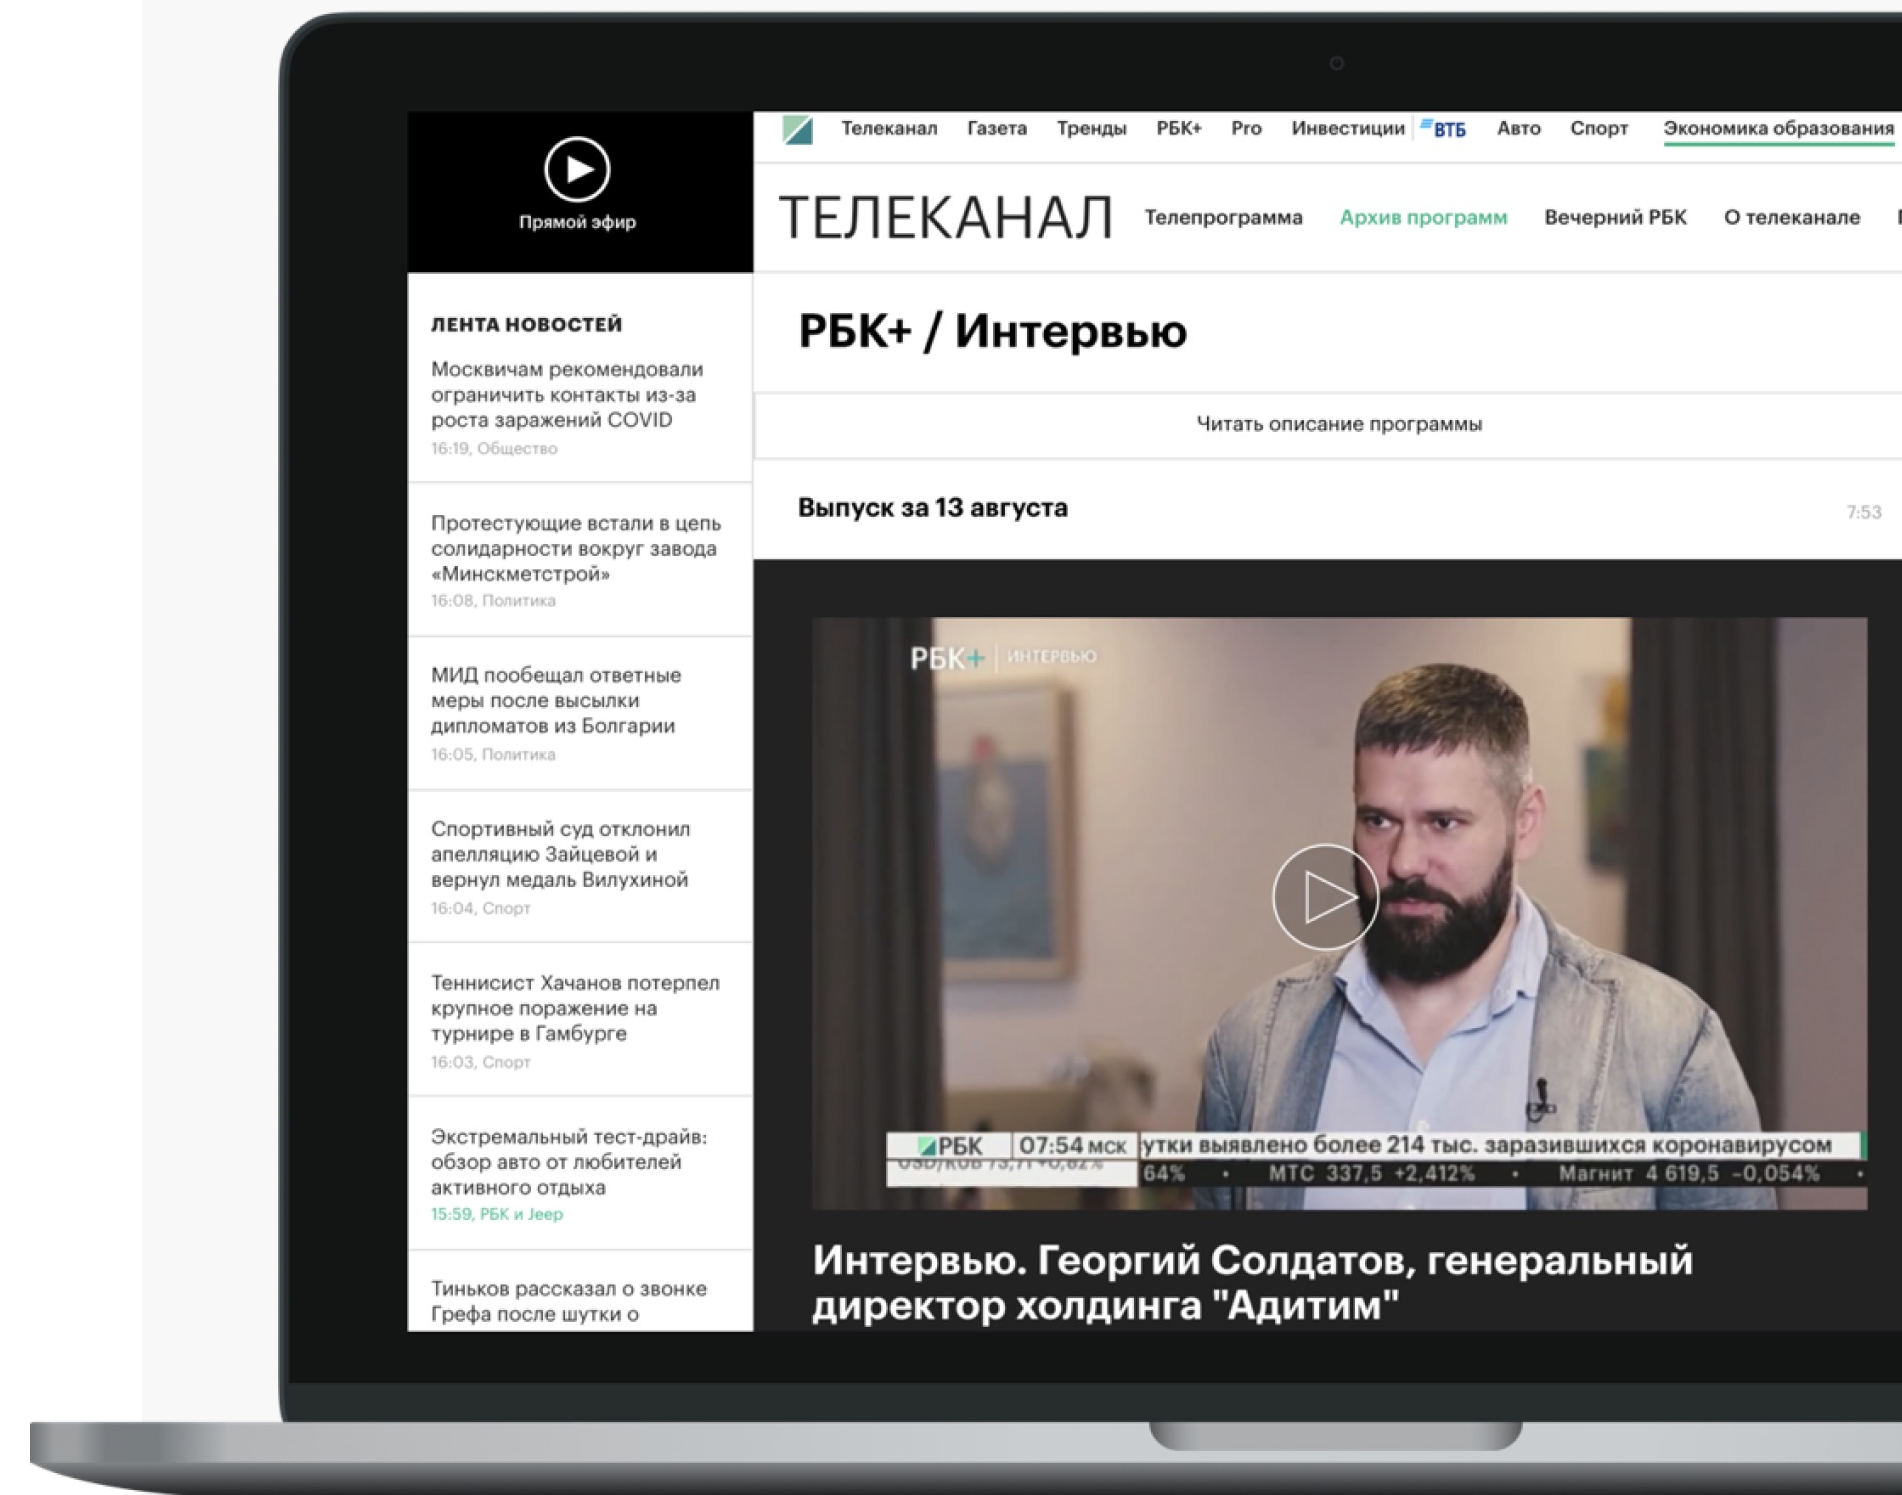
Прямой эфир

Телеканал Газета Тренды РБК+ Pro Инвестиции ВТБ Авто Спорт Экономика образования

ТЕЛЕКАНАЛ Телепрограмма Архив программ Вечерний РБК О телеканале

ЛЕНТА НОВОСТЕЙ

Москвичам рекомендовали ограничить контакты из-за роста заражений COVID
16:19, Общество

Протестующие встали в цепь солидарности вокруг завода «Минскметстрой»
16:08, Политика

МИД пообещал ответные меры после высылки дипломатов из Болгарии
16:05, Политика

Спортивный суд отклонил апелляцию Зайцевой и вернул медаль Вилухиной
16:04, Спорт

Теннисист Хачанов потерпел крупное поражение на турнире в Гамбурге
16:03, Спорт

Экстремальный тест-драйв: обзор авто от любителей активного отдыха
15:59, РБК и Jeep

Тиньков рассказал о звонке Грефа после шутки о

РБК+ / Интервью

Читать описание программы

Выпуск за 13 августа

7:53

РБК+ | ИНТЕРВЬЮ

РБК 07:54 МСК утки выявлено более 214 тыс. заразившихся коронавирусом
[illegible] 64% • МТС 337,5 +2,412% • Магнит 4 619,5 -0,054%

Интервью. Георгий Солдатов, генеральный директор холдинга "Адитим"